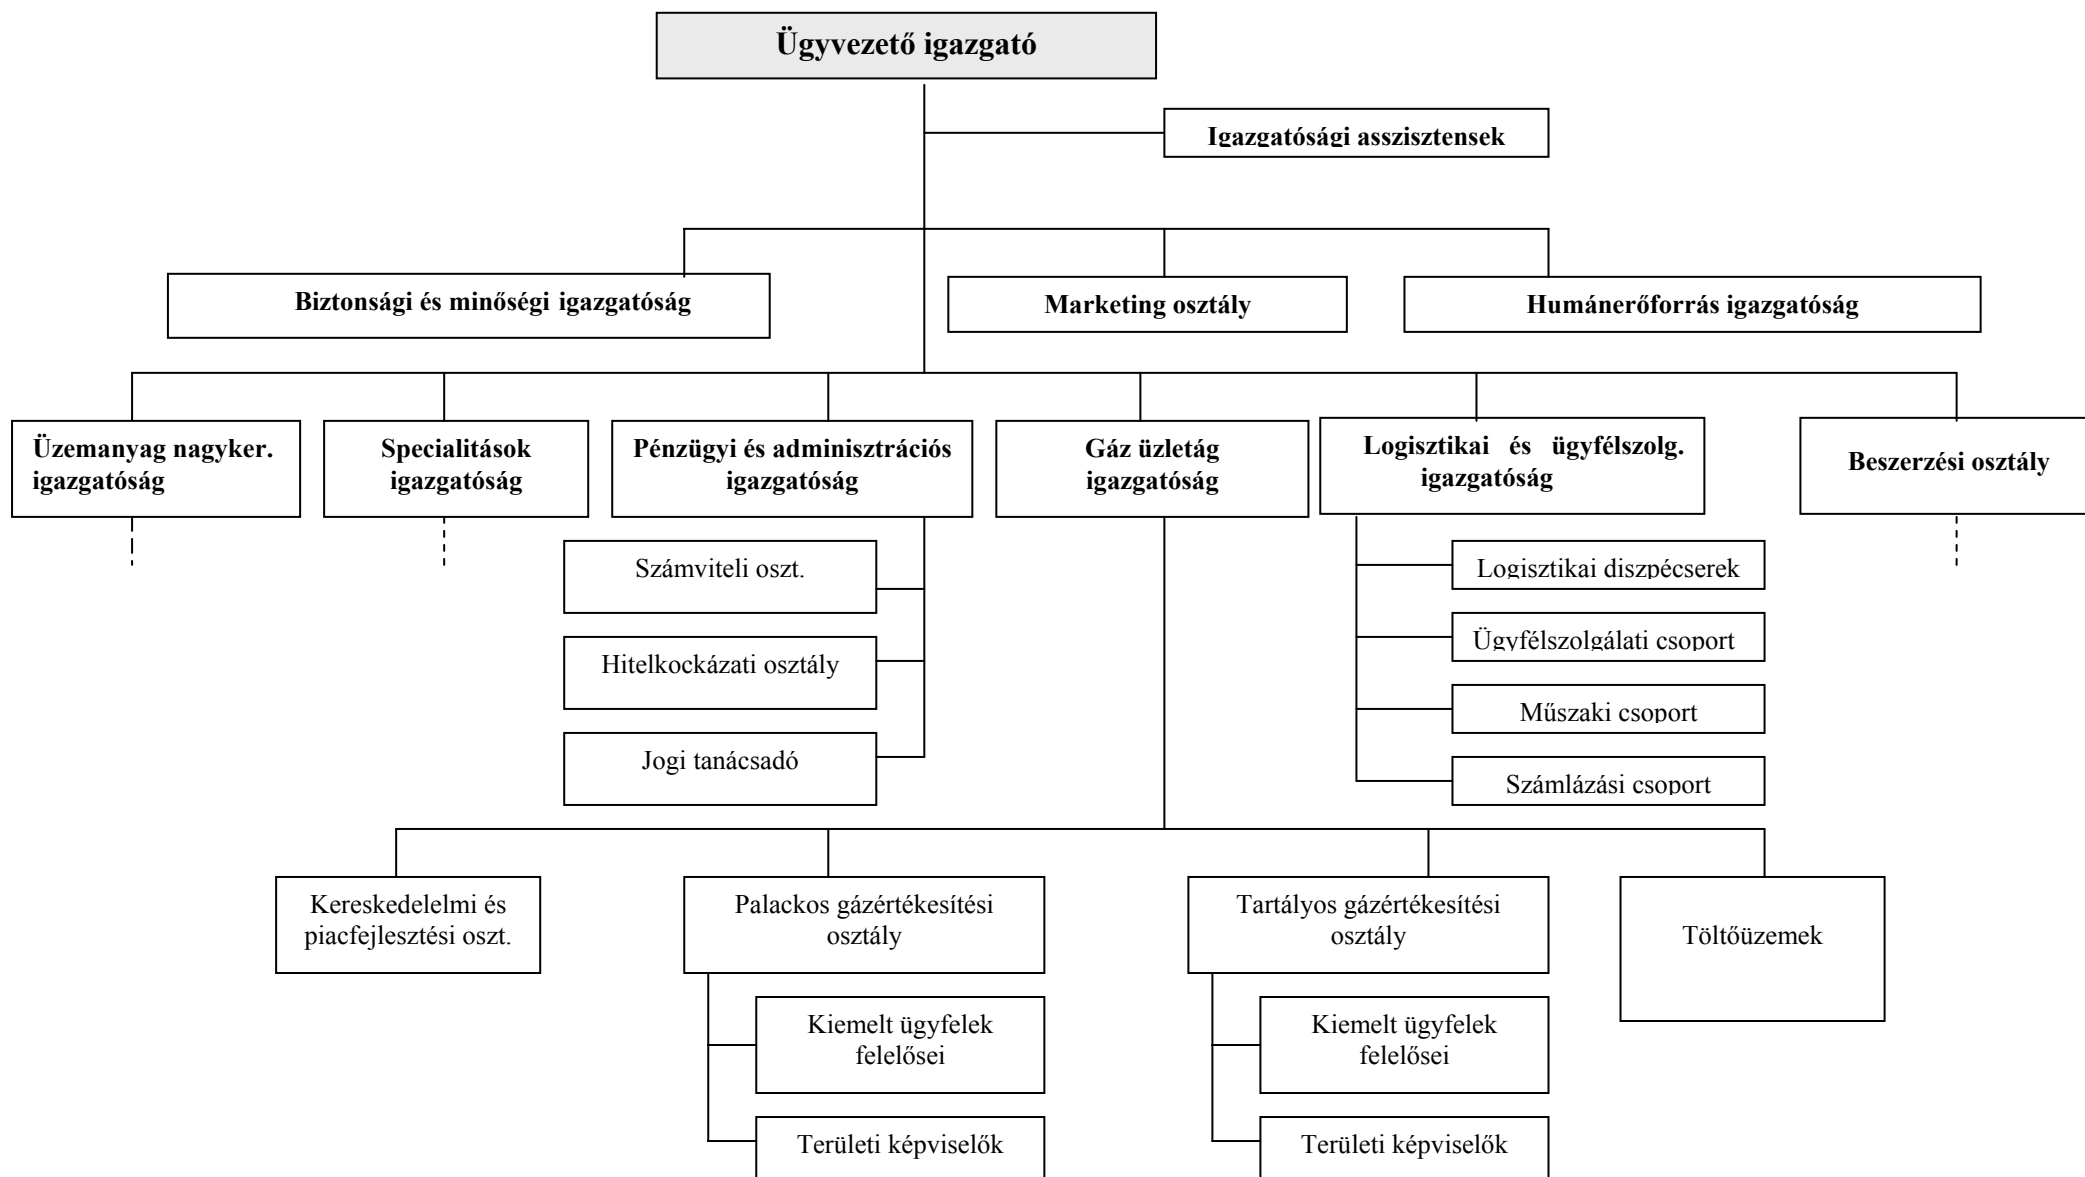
Ügyvezető igazgató

Igazgatósági asszisztensek

Biztonsági és minőségi igazgatóság

Marketing osztály

Humánerőforrás igazgatóság

Üzemanyag nagyker. igazgatóság

Specialitások igazgatóság

Pénzügyi és adminisztrációs igazgatóság

Gáz üzletág igazgatóság

Logisztikai és ügyfélszolg. igazgatóság

Beszerzési osztály

Számviteli oszt.

Hitelkockázati osztály

Jogi tanácsadó

Logisztikai diszpécserek

Ügyfélszolgálati csoport

Műszaki csoport

Számlázási csoport

Kereskedelelmi és piacfejlesztési oszt.

Palackos gázértékesítési osztály

Tartályos gázértékesítési osztály

Töltőüzemek

Kiemelt ügyfelek felelősei

Területi képviselők

Kiemelt ügyfelek felelősei

Területi képviselők